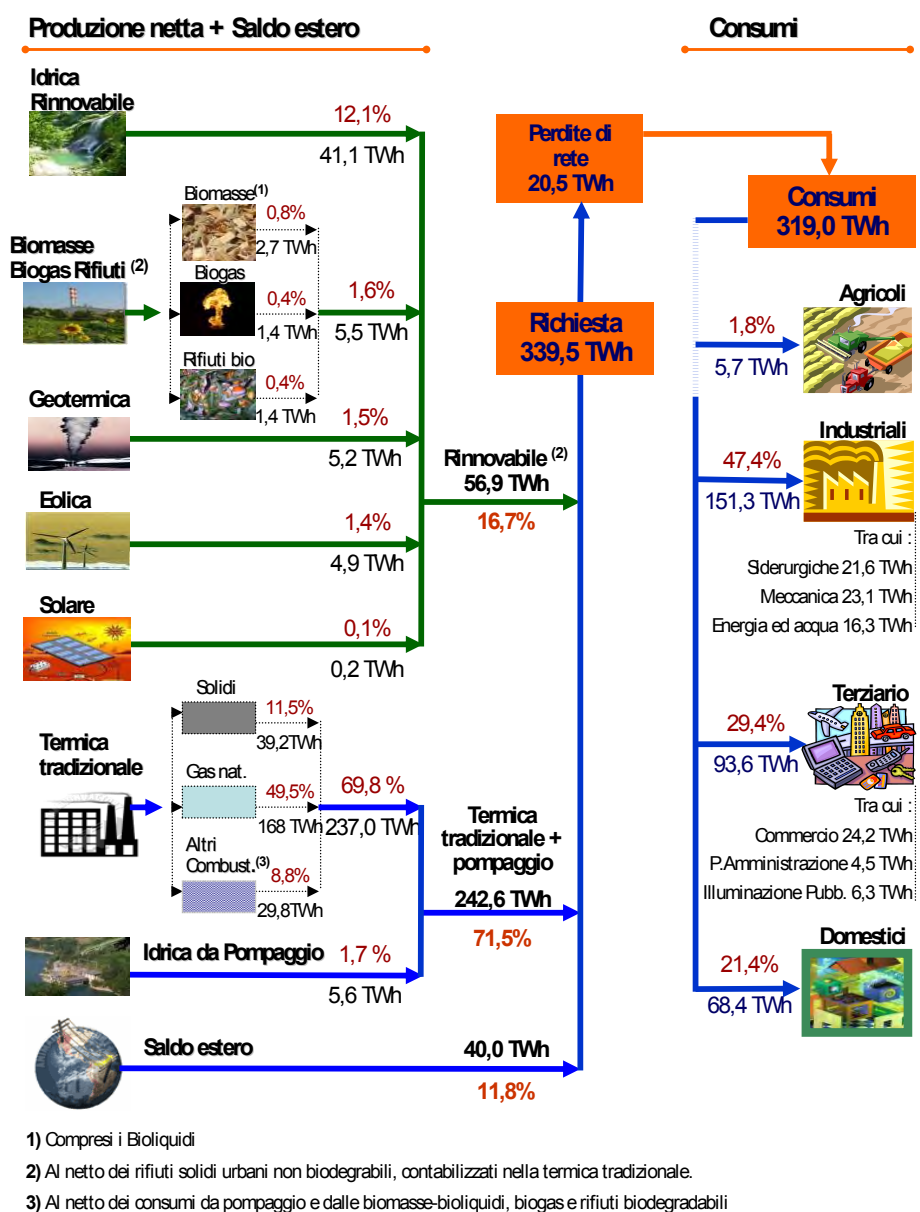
Produzione netta + Saldo estero

Consumi

Idrica Rinnovabile
12,1%
41,1 TWh

Biomasse Biogas Rifiuti (2)
Biomasse(1)
0,8%
2,7 TWh
Biogas
0,4%
1,4 TWh
1,6%
5,5 TWh
Rifiuti bio
0,4%
1,4 TWh

Geotermica
1,5%
5,2 TWh

Eolica
1,4%
4,9 TWh

Solare
0,1%
0,2 TWh

Rinnovabile (2)
56,9 TWh
16,7%

Termica tradizionale
Solidi
11,5%
39,2TWh
Gas nat.
49,5%
168 TWh
69,8 %
237,0 TWh
Altri Combust.(3)
8,8%
29,8TWh

Idrica da Pompaggio
1,7 %
5,6 TWh

Termica tradizionale + pompaggio
242,6 TWh
71,5%

Saldo estero
40,0 TWh
11,8%

Perdite di rete
20,5 TWh

Richiesta
339,5 TWh

Consumi
319,0 TWh

Agricoli
1,8%
5,7 TWh

Industriali
47,4%
151,3 TWh
Tra cui :
Siderurgiche 21,6 TWh
Meccanica 23,1 TWh
Energia ed acqua 16,3 TWh

Terziario
29,4%
93,6 TWh
Tra cui :
Commercio 24,2 TWh
P.Amministrazione 4,5 TWh
Illuminazione Pubb. 6,3 TWh

Domestici
21,4%
68,4 TWh

1) Compresi i Bioliquidi
2) Al netto dei rifiuti solidi urbani non biodegrabili, contabilizzati nella termica tradizionale.
3) Al netto dei consumi da pompaggio e dalle biomasse-bioliquidi, biogas e rifiuti biodegradabili